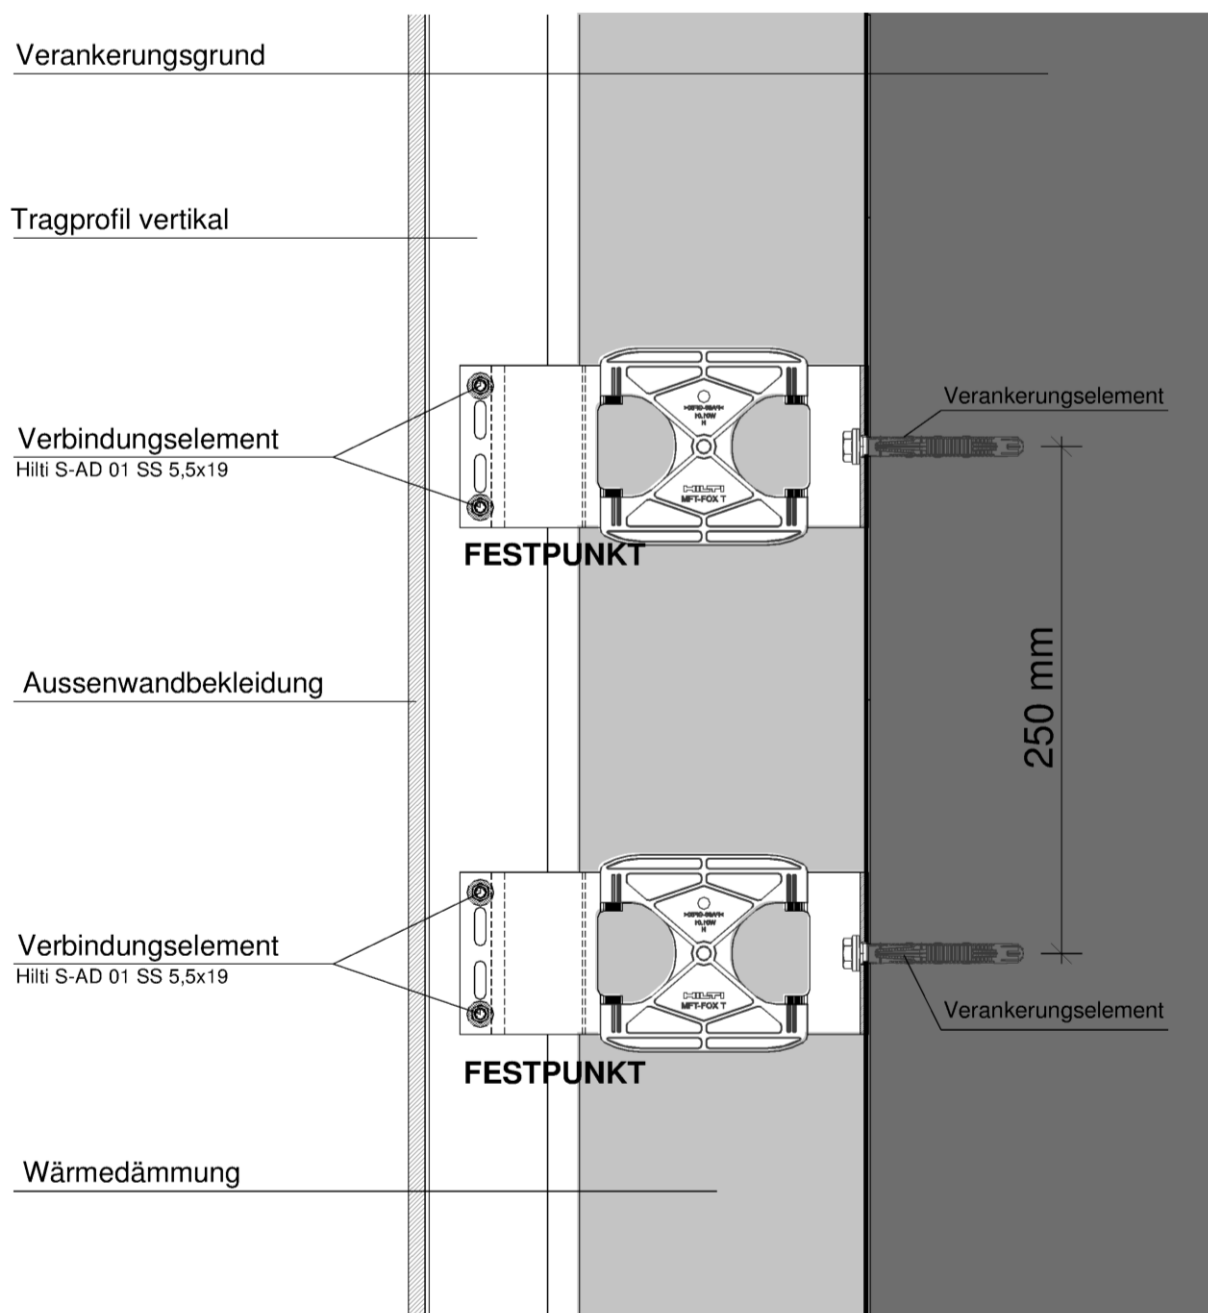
Verankerungsgrund

Tragprofil vertikal

Verankerungselement

Verbindungselement
Hilti S-AD 01 SS 5,5x19

HILTI
MFT-FOX T

FESTPUNKT

Aussenwandbekleidung

250 mm

Verbindungselement
Hilti S-AD 01 SS 5,5x19

HILTI
MFT-FOX T

Verankerungselement

FESTPUNKT

Wärmedämmung